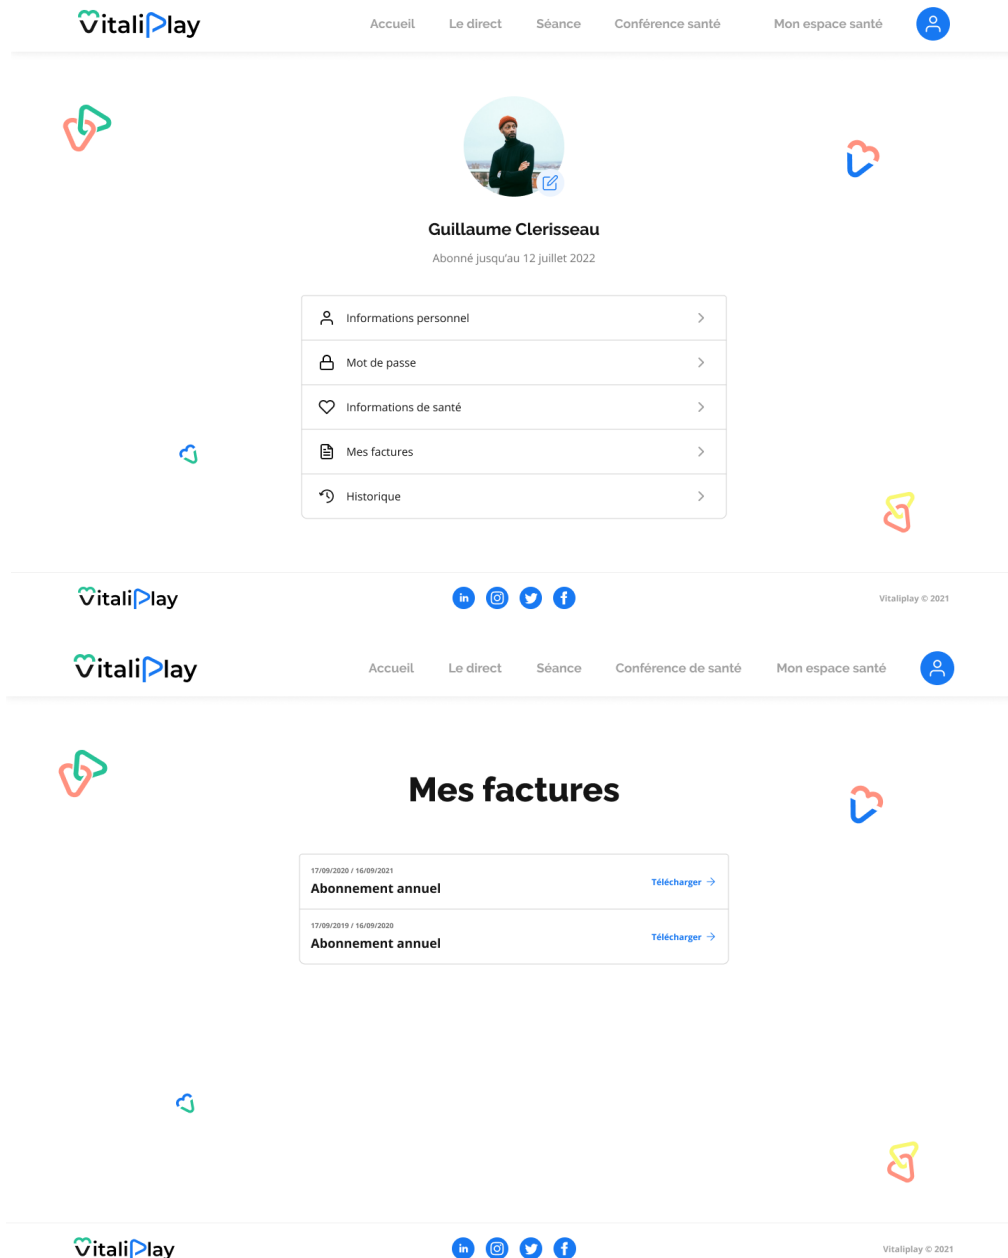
VitaliPlay

Accueil Le direct Séance Conférence santé Mon espace santé

Guillaume Clerisseau

Abonné jusqu'au 12 juillet 2022

Informations personnel

Mot de passe

Informations de santé

Mes factures

Historique

VitaliPlay

Vitaliplay © 2021

VitaliPlay

Accueil Le direct Séance Conférence de santé Mon espace santé

Mes factures

17/09/2020 / 16/09/2021
Abonnement annuel
Télécharger →

17/09/2019 / 16/09/2020
Abonnement annuel
Télécharger →

VitaliPlay

Vitaliplay © 2021